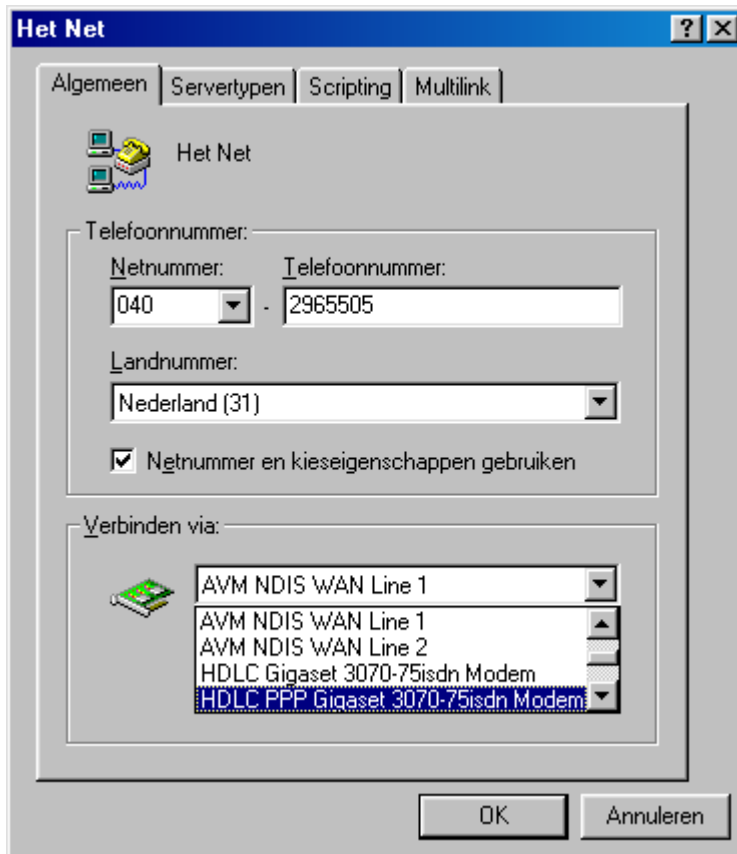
Het Net

?

Algemeen | Servertypen | Scripting | Multilink

Het Net

Telefoonnummer:

Netnummer: Telefoonnummer:

040 - 2965505

Landnummer:

Nederland (31)

Netnummer en kieseigenschappen gebruiken

Verbinden via:

AVM NDIS WAN Line 1

AVM NDIS WAN Line 1
AVM NDIS WAN Line 2
HDLC Gigaset 3070-75isdn Modem
HDLC PPP Gigaset 3070-75isdn Modem

OK

Annuleren